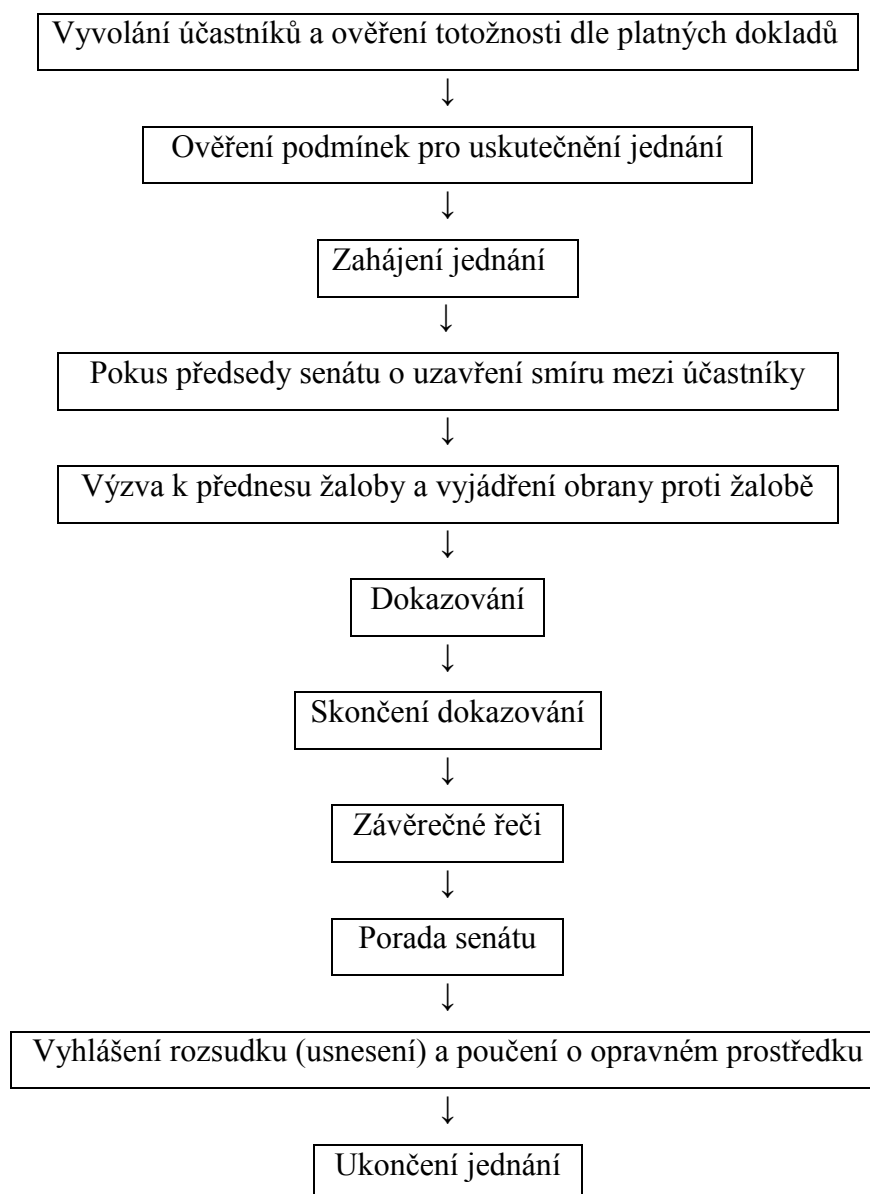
Vyvolání účastníků a ověření totožnosti dle platných dokladů

↓

Ověření podmínek pro uskutečnění jednání

↓

Zahájení jednání

↓

Pokus předsedy senátu o uzavření smíru mezi účastníky

↓

Výzva k přednesu žaloby a vyjádření obrany proti žalobě

↓

Dokazování

↓

Skončení dokazování

↓

Závěrečné řeči

↓

Porada senátu

↓

Vyhlášení rozsudku (usnesení) a poučení o opravném prostředku

↓

Ukončení jednání